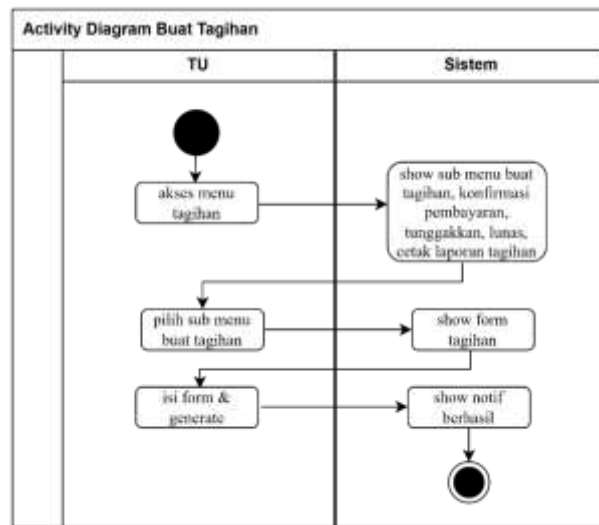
Activity Diagram Buat Tagihan

TU

Sistem

akses menu tagihan

show sub menu buat tagihan, konfirmasi pembayaran, tunggakkan, lunas, cetak laporan tagihan

pilih sub menu buat tagihan

show form tagihan

isi form & generate

show notif berhasil